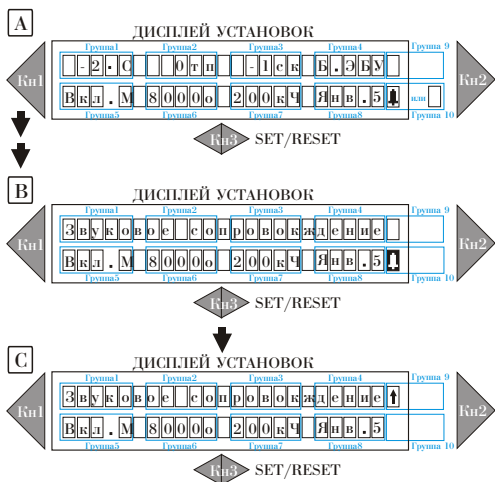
A
ДИСПЛЕЙ УСТАНОВОК
Группа1 Группа2 Группа3 Группа4 Группа 9
Кн1
-2.С 0тп -1ск Б.ЭБУ
Кн2
Вкл.М 80000о 200кч Янв.5
или
Группа5 Группа6 Группа7 Группа8 Группа 10
Кн3 SET/RESET

B
ДИСПЛЕЙ УСТАНОВОК
Группа1 Группа2 Группа3 Группа4 Группа 9
Кн1
Звуковое сопровождение
Кн2
Вкл.М 80000о 200кч Янв.5
Группа5 Группа6 Группа7 Группа8 Группа 10
Кн3 SET/RESET

C
ДИСПЛЕЙ УСТАНОВОК
Группа1 Группа2 Группа3 Группа4 Группа 9
Кн1
Звуковое сопровождение
Кн2
Вкл.М 80000о 200кч Янв.5
Группа5 Группа6 Группа7 Группа8 Группа 10
Кн3 SET/RESET